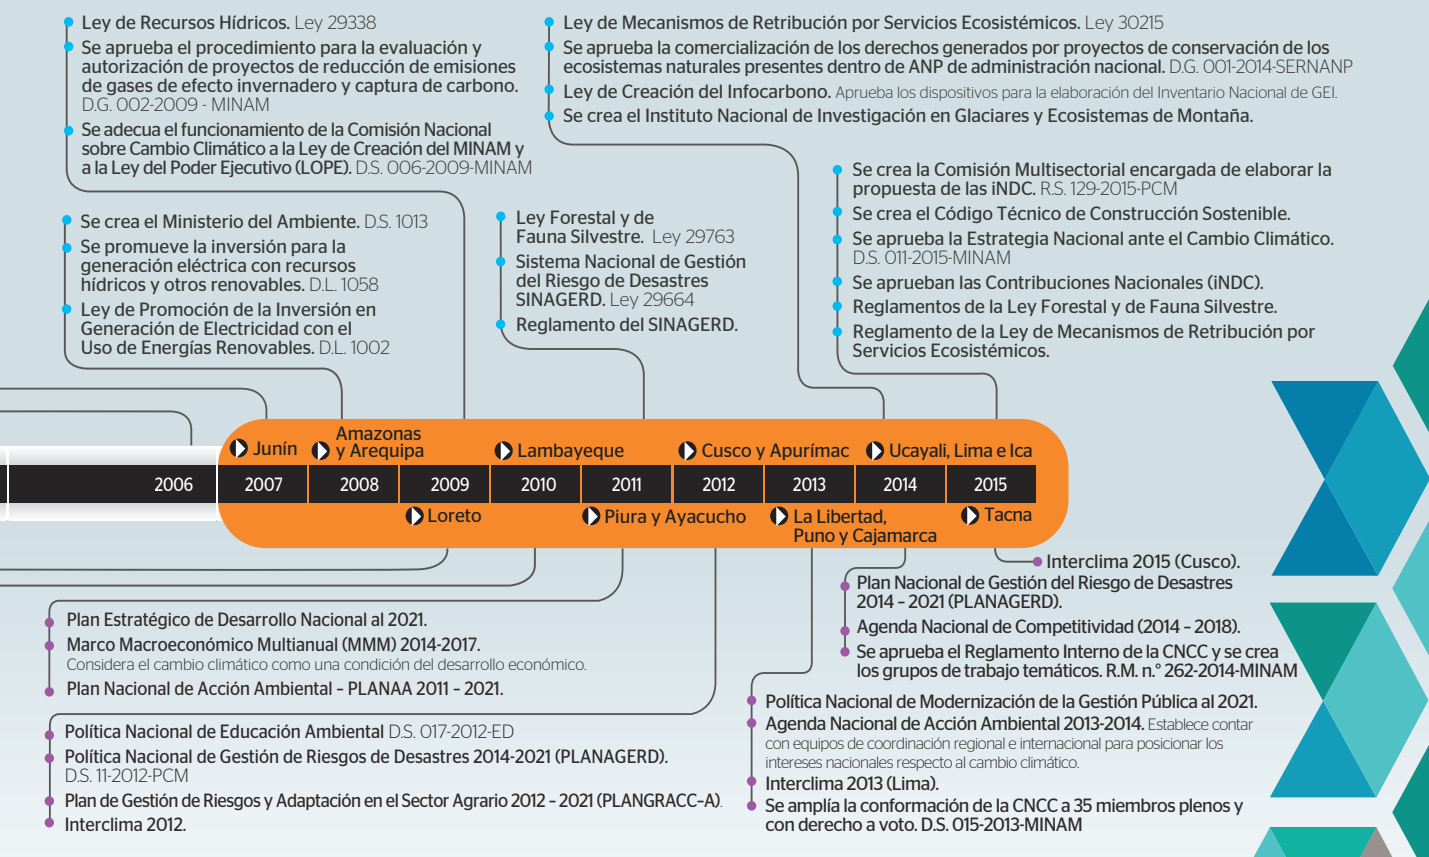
Ley de Recursos Hídricos. Ley 29338
Se aprueba el procedimiento para la evaluación y autorización de proyectos de reducción de emisiones de gases de efecto invernadero y captura de carbono. D.G. 002-2009 - MINAM
Se adecua el funcionamiento de la Comisión Nacional sobre Cambio Climático a la Ley de Creación del MINAM y a la Ley del Poder Ejecutivo (LOPE). D.S. 006-2009-MINAM

Ley de Mecanismos de Retribución por Servicios Ecosistémicos. Ley 30215
Se aprueba la comercialización de los derechos generados por proyectos de conservación de los ecosistemas naturales presentes dentro de ANP de administración nacional. D.G. 001-2014-SERNANP
Ley de Creación del Infocarbono. Aprueba los dispositivos para la elaboración del Inventario Nacional de GEI.
Se crea el Instituto Nacional de Investigación en Glaciares y Ecosistemas de Montaña.

Se crea la Comisión Multisectorial encargada de elaborar la propuesta de las iNDC. R.S. 129-2015-PCM
Se crea el Código Técnico de Construcción Sostenible.
Se aprueba la Estrategia Nacional ante el Cambio Climático. D.S. 011-2015-MINAM
Se aprueban las Contribuciones Nacionales (iNDC).
Reglamentos de la Ley Forestal y de Fauna Silvestre.
Reglamento de la Ley de Mecanismos de Retribución por Servicios Ecosistémicos.

Se crea el Ministerio del Ambiente. D.S. 1013
Se promueve la inversión para la generación eléctrica con recursos hídricos y otros renovables. D.L. 1058
Ley de Promoción de la Inversión en Generación de Electricidad con el Uso de Energías Renovables. D.L. 1002

Ley Forestal y de Fauna Silvestre. Ley 29763
Sistema Nacional de Gestión del Riesgo de Desastres SINAGERD. Ley 29664
Reglamento del SINAGERD.

Junín
Amazonas y Arequipa
Lambayeque
Cusco y Apurímac
Ucayali, Lima e Ica

2006 | 2007 | 2008 | 2009 | 2010 | 2011 | 2012 | 2013 | 2014 | 2015

Loreto
Piura y Ayacucho
La Libertad, Puno y Cajamarca
Tacna

Interclima 2015 (Cusco).
Plan Nacional de Gestión del Riesgo de Desastres 2014 – 2021 (PLANAGERD).
Agenda Nacional de Competitividad (2014 – 2018).
Se aprueba el Reglamento Interno de la CNCC y se crea los grupos de trabajo temáticos. R.M. n.° 262-2014-MINAM

Plan Estratégico de Desarrollo Nacional al 2021.
Marco Macroeconómico Multianual (MMM) 2014-2017. Considera el cambio climático como una condición del desarrollo económico.
Plan Nacional de Acción Ambiental – PLANAA 2011 – 2021.

Política Nacional de Modernización de la Gestión Pública al 2021.
Agenda Nacional de Acción Ambiental 2013-2014. Establece contar con equipos de coordinación regional e internacional para posicionar los intereses nacionales respecto al cambio climático.
Interclima 2013 (Lima).
Se amplía la conformación de la CNCC a 35 miembros plenos y con derecho a voto. D.S. 015-2013-MINAM

Política Nacional de Educación Ambiental D.S. 017-2012-ED
Política Nacional de Gestión de Riesgos de Desastres 2014-2021 (PLANAGERD). D.S. 11-2012-PCM
Plan de Gestión de Riesgos y Adaptación en el Sector Agrario 2012 – 2021 (PLANGRACC–A).
Interclima 2012.